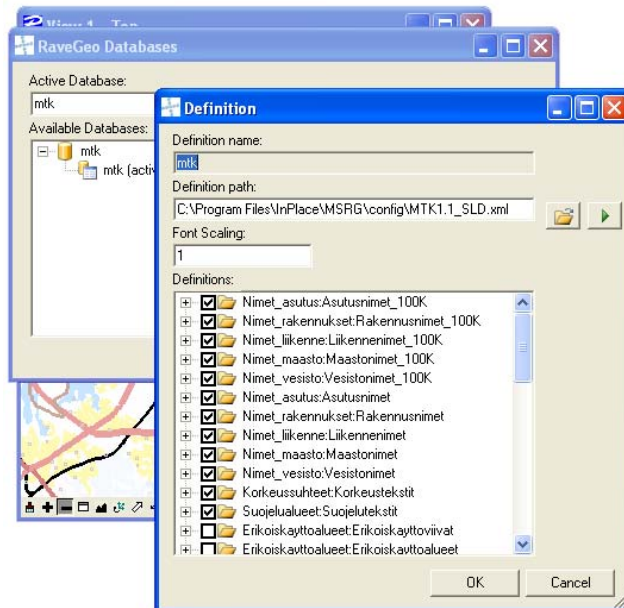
View 1 - Top

RaveGeo Databases

Active Database:

mtk

Available Databases:

mtk

mtk (activ

Definition

Definition name:

mtk

Definition path:

C:\Program Files\InPlace\MSRG\config\MTK1.1_SLD.xml

Font Scaling:

1

Definitions:

Nimet_asutus:Asutusnimet_100K
Nimet_rakennukset:Rakennusnimet_100K
Nimet_liikenne:Liikennenimet_100K
Nimet_maasto:Maastonimet_100K
Nimet_vesisto:Vesistonimet_100K
Nimet_asutus:Asutusnimet
Nimet_rakennukset:Rakennusnimet
Nimet_liikenne:Liikennenimet
Nimet_maasto:Maastonimet
Nimet_vesisto:Vesistonimet
Korkeussuhteet:Korkeustekstit
Suojelualueet:Suojelutekstit
Erikoiskayttoalueet:Erikoiskayttoviivat
Erikoiskayttoalueet:Erikoiskayttoalueet

OK

Cancel